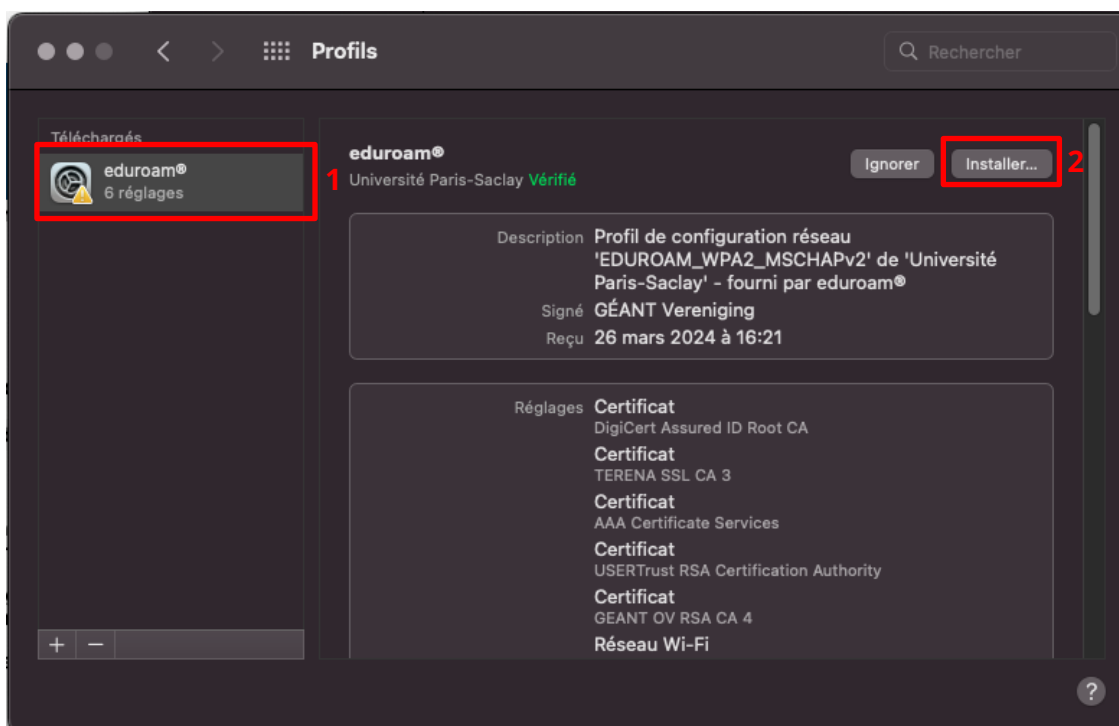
Profils

Rechercher

Téléchargés

eduroam®
6 réglages

1

eduroam®
Université Paris-Saclay Vérifié

Ignorer

Installer...

2

Description Profil de configuration réseau 'EDUROAM_WPA2_MSCHAPv2' de 'Université Paris-Saclay' - fourni par eduroam®

Signé GÉANT Vereniging

Reçu 26 mars 2024 à 16:21

Réglages Certificat
DigiCert Assured ID Root CA
Certificat
TERENA SSL CA 3
Certificat
AAA Certificate Services
Certificat
USERTrust RSA Certification Authority
Certificat
GEANT OV RSA CA 4
Réseau Wi-Fi

+ −

?